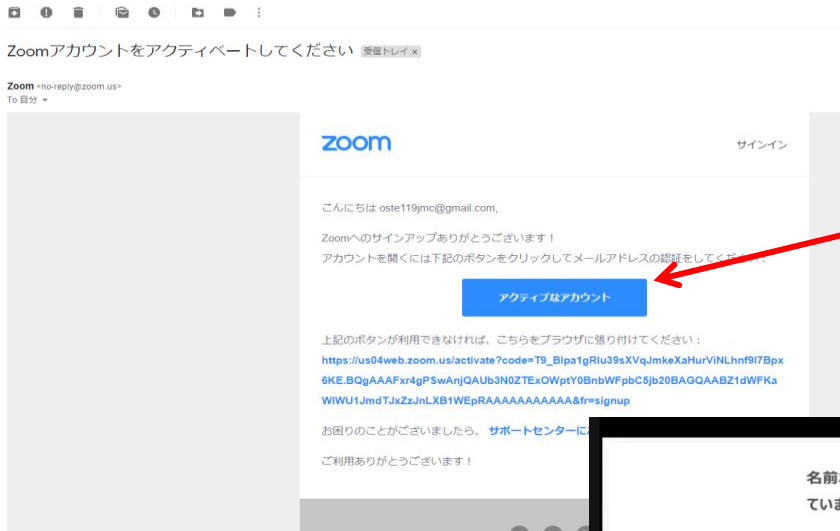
Zoomアカウントをアクティベートしてください 受信トレイ ×

Zoom <no-reply@zoom.us>
To 自分

zoom

サインイン

こんにちは oste119jmc@gmail.com,

Zoomへのサインアップありがとうございます！
アカウントを開くには下記のボタンをクリックしてメールアドレスの認証をしてください。

アクティブなアカウント

上記のボタンが利用できなければ、こちらをブラウザに張り付けてください：
https://us04web.zoom.us/activate?code=T9_Blpa1gRlu39sXVqJmkeXaHurViNLhnf9l7Bpx6KE.BQgAAAFxr4gPSwAnjQAUb3N0ZTExOWptY0BnbWFpbC5jb20BAGQAABZ1dWFKaWlWU1JmdTJxZzJnLXB1WEpRAAAAAAAAAAAA&fr=signup

お困りのことがございましたら、サポートセンターに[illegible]

ご利用ありがとうございます！

名前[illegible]
ていま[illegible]